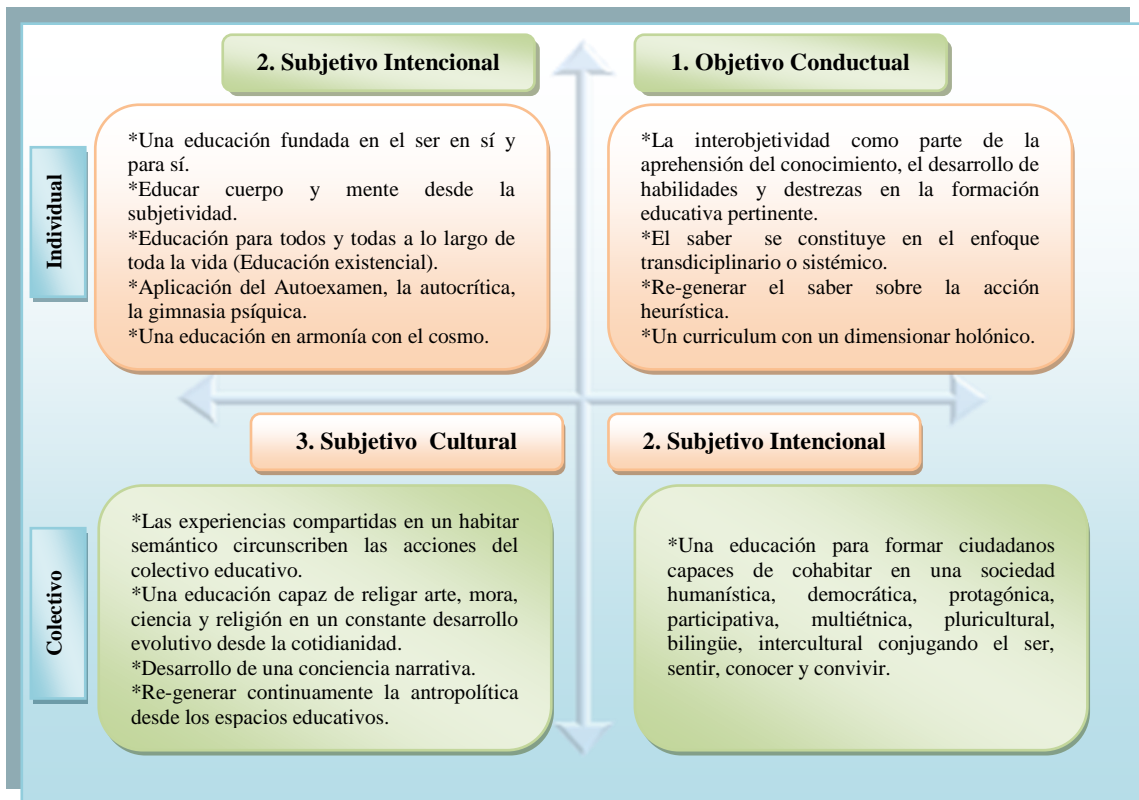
2. Subjetivo Intencional

1. Objetivo Conductual

Individual

*Una educación fundada en el ser en sí y para sí.
*Educar cuerpo y mente desde la subjetividad.
*Educación para todos y todas a lo largo de toda la vida (Educación existencial).
*Aplicación del Autoexamen, la autocrítica, la gimnasia psíquica.
*Una educación en armonía con el cosmo.

*La interobjetividad como parte de la aprehensión del conocimiento, el desarrollo de habilidades y destrezas en la formación educativa pertinente.
*El saber se constituye en el enfoque transdiciplinario o sistémico.
*Re-generar el saber sobre la acción heurística.
*Un curriculum con un dimensionar holónico.

3. Subjetivo Cultural

2. Subjetivo Intencional

Colectivo

*Las experiencias compartidas en un habitar semántico circunscriben las acciones del colectivo educativo.
*Una educación capaz de religar arte, mora, ciencia y religión en un constante desarrollo evolutivo desde la cotidianidad.
*Desarrollo de una conciencia narrativa.
*Re-generar continuamente la antropolítica desde los espacios educativos.

*Una educación para formar ciudadanos capaces de cohabitar en una sociedad humanística, democrática, protagónica, participativa, multiétnica, pluricultural, bilingüe, intercultural conjugando el ser, sentir, conocer y convivir.